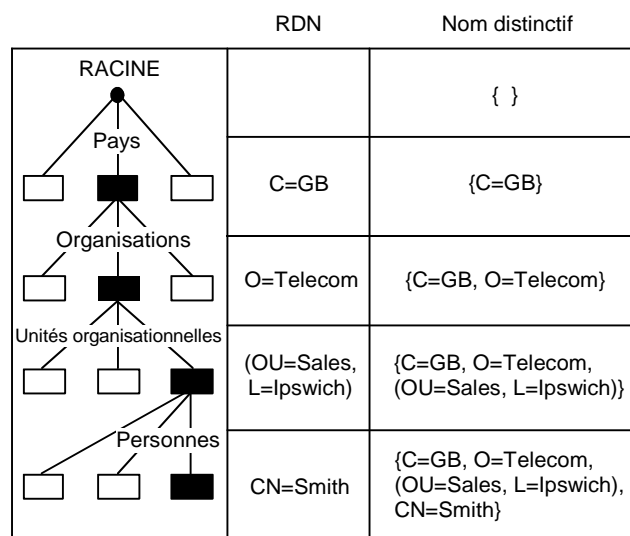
| | RDN | Nom distinctif |
|---|---|---|
| RACINE | | { } |
| Pays | C=GB | {C=GB} |
| Organisations | O=Telecom | {C=GB, O=Telecom} |
| Unités organisationnelles | (OU=Sales, L=Ipswich) | {C=GB, O=Telecom, (OU=Sales, L=Ipswich)} |
| Personnes | CN=Smith | {C=GB, O=Telecom, (OU=Sales, L=Ipswich), CN=Smith} |